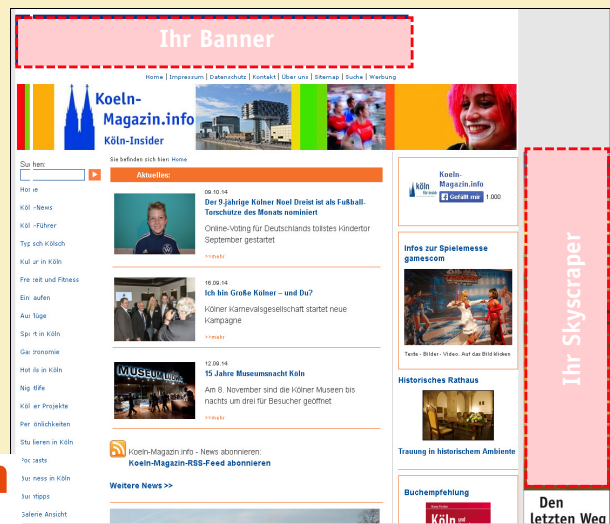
Ihr Banner

Home | Impressum | Datenschutz | Kontakt | Über uns | Sitemap | Suche | Werbung

Koeln-Magazin.info
Köln-Insider

Suchen:

Home
Köln-News
Köln-Führer
Typisch Kölsch
Kultur in Köln
Freizeit und Fitness
Einkaufen
Ausflüge
Sport in Köln
Gastronomie
Hotels in Köln
Nightlife
Kölner Projekte
Persönlichkeiten
Studieren in Köln
Podcasts
Business in Köln
Buchtipps
Galerie Ansicht

Sie befinden sich hier: Home

Aktuelles:

09.10.14
Der 9-jährige Kölner Noel Dreist ist als Fußball-Torschütze des Monats nominiert
Online-Voting für Deutschlands tollstes Kindertor September gestartet
>>mehr

16.09.14
Ich bin Große Kölner – und Du?
Kölner Karnevalsgesellschaft startet neue Kampagne
>>mehr

12.09.14
15 Jahre Museumsnacht Köln
Am 8. November sind die Kölner Museen bis nachts um drei für Besucher geöffnet
>>mehr

MUSEUM LUDWIG

Koeln-Magazin.info - News abonnieren:
Koeln-Magazin-RSS-Feed abonnieren

Weitere News >>

Koeln-Magazin.info
Gefällt mir 1.000

Infos zur Spielemesse gamescom
Texte - Bilder - Video. Auf das Bild klicken

Historisches Rathaus
Trauung in historischem Ambiente

Buchempfehlung
Köln

Ihr Skyscraper

Den letzten Weg